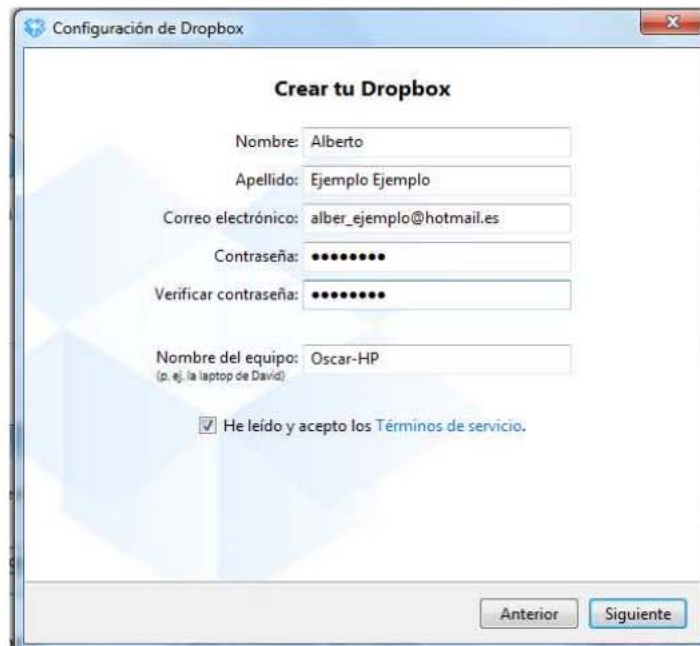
Configuración de Dropbox

Crear tu Dropbox

Nombre: Alberto

Apellido: Ejemplo Ejemplo

Correo electrónico: alber_ejemplo@hotmail.es

Contraseña: ••••••••

Verificar contraseña: ••••••••

Nombre del equipo: Oscar-HP
(p. ej. la laptop de David)

He leído y acepto los Términos de servicio.

Anterior Siguiente